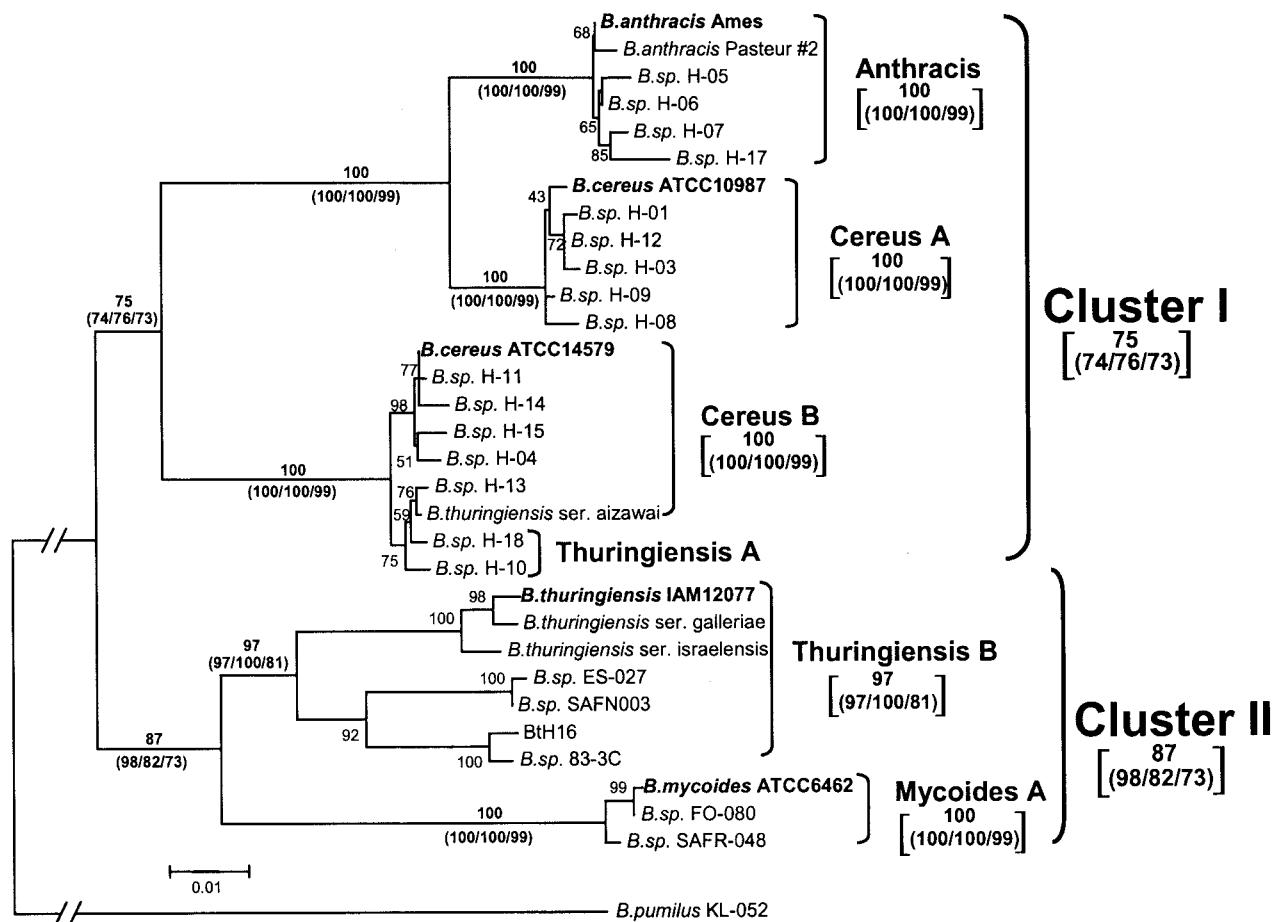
68 B.anthracis Ames
B.anthracis Pasteur #2
B.sp. H-05
B.sp. H-06
65 B.sp. H-07
85 B.sp. H-17

100
(100/100/99)

Anthracis
[100
(100/100/99)]

100
(100/100/99)

43 B.cereus ATCC10987
B.sp. H-01
72 B.sp. H-12
B.sp. H-03
B.sp. H-09
B.sp. H-08

100
(100/100/99)

Cereus A
[100
(100/100/99)]

Cluster I
[75
(74/76/73)]

75
(74/76/73)

B.cereus ATCC14579
77 B.sp. H-11
98 B.sp. H-14
B.sp. H-15
51 B.sp. H-04
76 B.sp. H-13
59 B.thuringiensis ser. aizawai
B.sp. H-18
75 B.sp. H-10

100
(100/100/99)

Cereus B
[100
(100/100/99)]

Thuringiensis A

98 B.thuringiensis IAM12077
100 B.thuringiensis ser. galleriae
B.thuringiensis ser. israelensis
100 B.sp. ES-027
B.sp. SAFN003
92
BtH16
100 B.sp. 83-3C

97
(97/100/81)

Thuringiensis B
[97
(97/100/81)]

87
(98/82/73)

99 B.mycoides ATCC6462
B.sp. FO-080
B.sp. SAFR-048

100
(100/100/99)

Mycoides A
[100
(100/100/99)]

Cluster II
[87
(98/82/73)]

0.01

B.pumilus KL-052